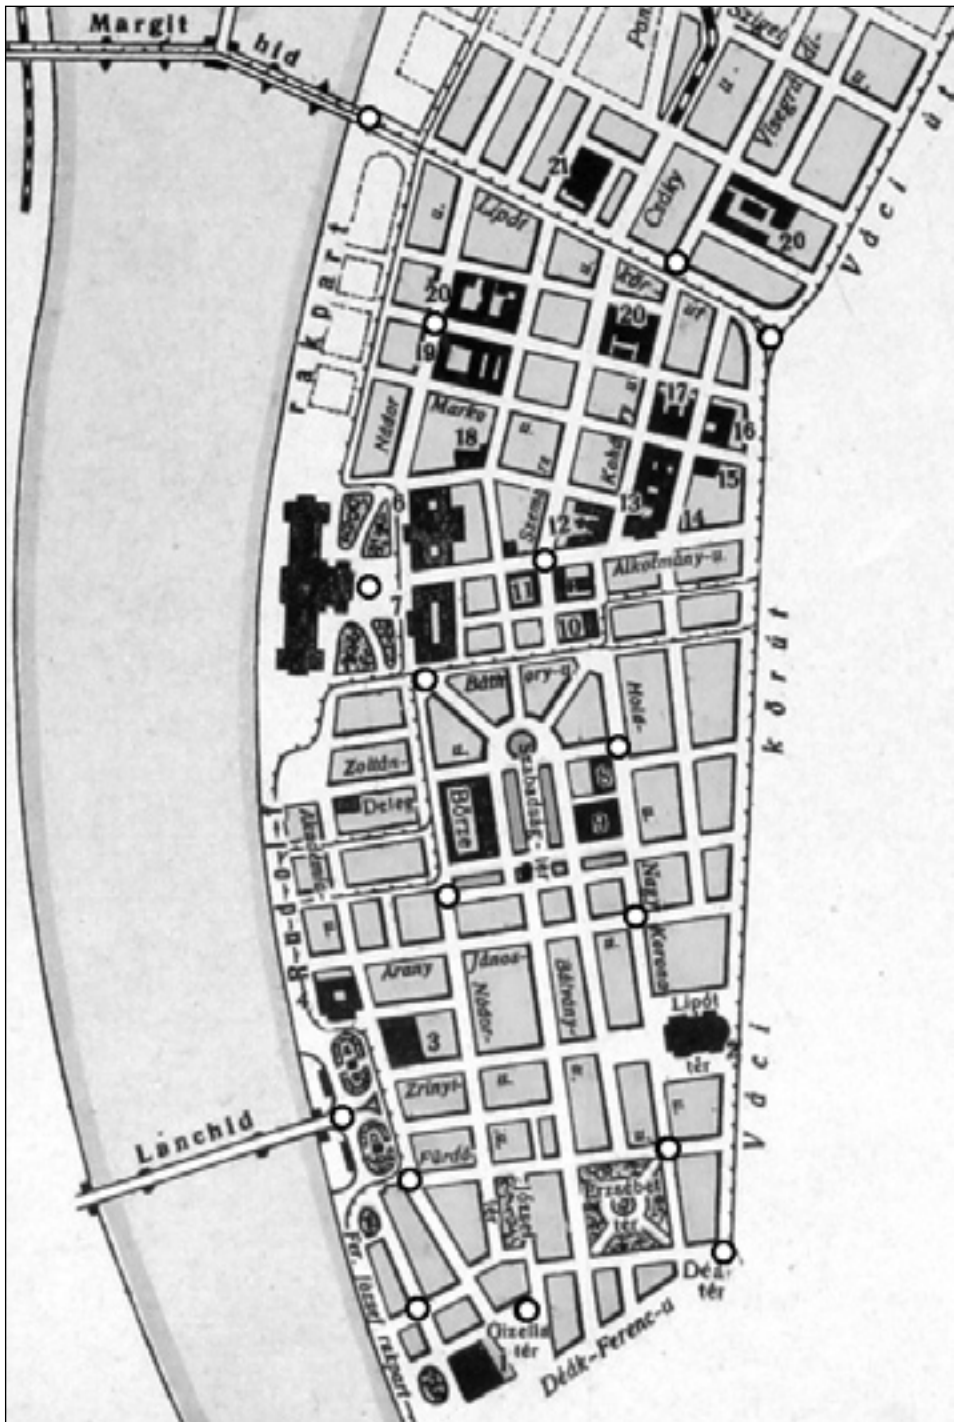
Margit híd
Pannonia
Szigeti
u.
Visegrádi
u.
Váci út
21
Lipót
u.
Csáky
u.
20
rakpart
20
körút
20
9
Nádor
Markó
18
u.
Kolozs
17
16
15
6
Szemere
12
13
14
Alkotmány-u.
7
11
10
Báthory-u.
Hold-
Zoltán-
u.
Szabadság
8
Deleg
Börze
tér
8
u.
Nagy Korona
R-d-o-
u.
Arany
János-
Nádor-
Sárkány
Lipót
3
tér
Zrinyi-
u.
Lánchid
Fürdő
u.
Erzsébet
tér
Ferenc József rakpart
József tér
Deák tér
Gizella tér
Deák-Ferenc-u.
Váci